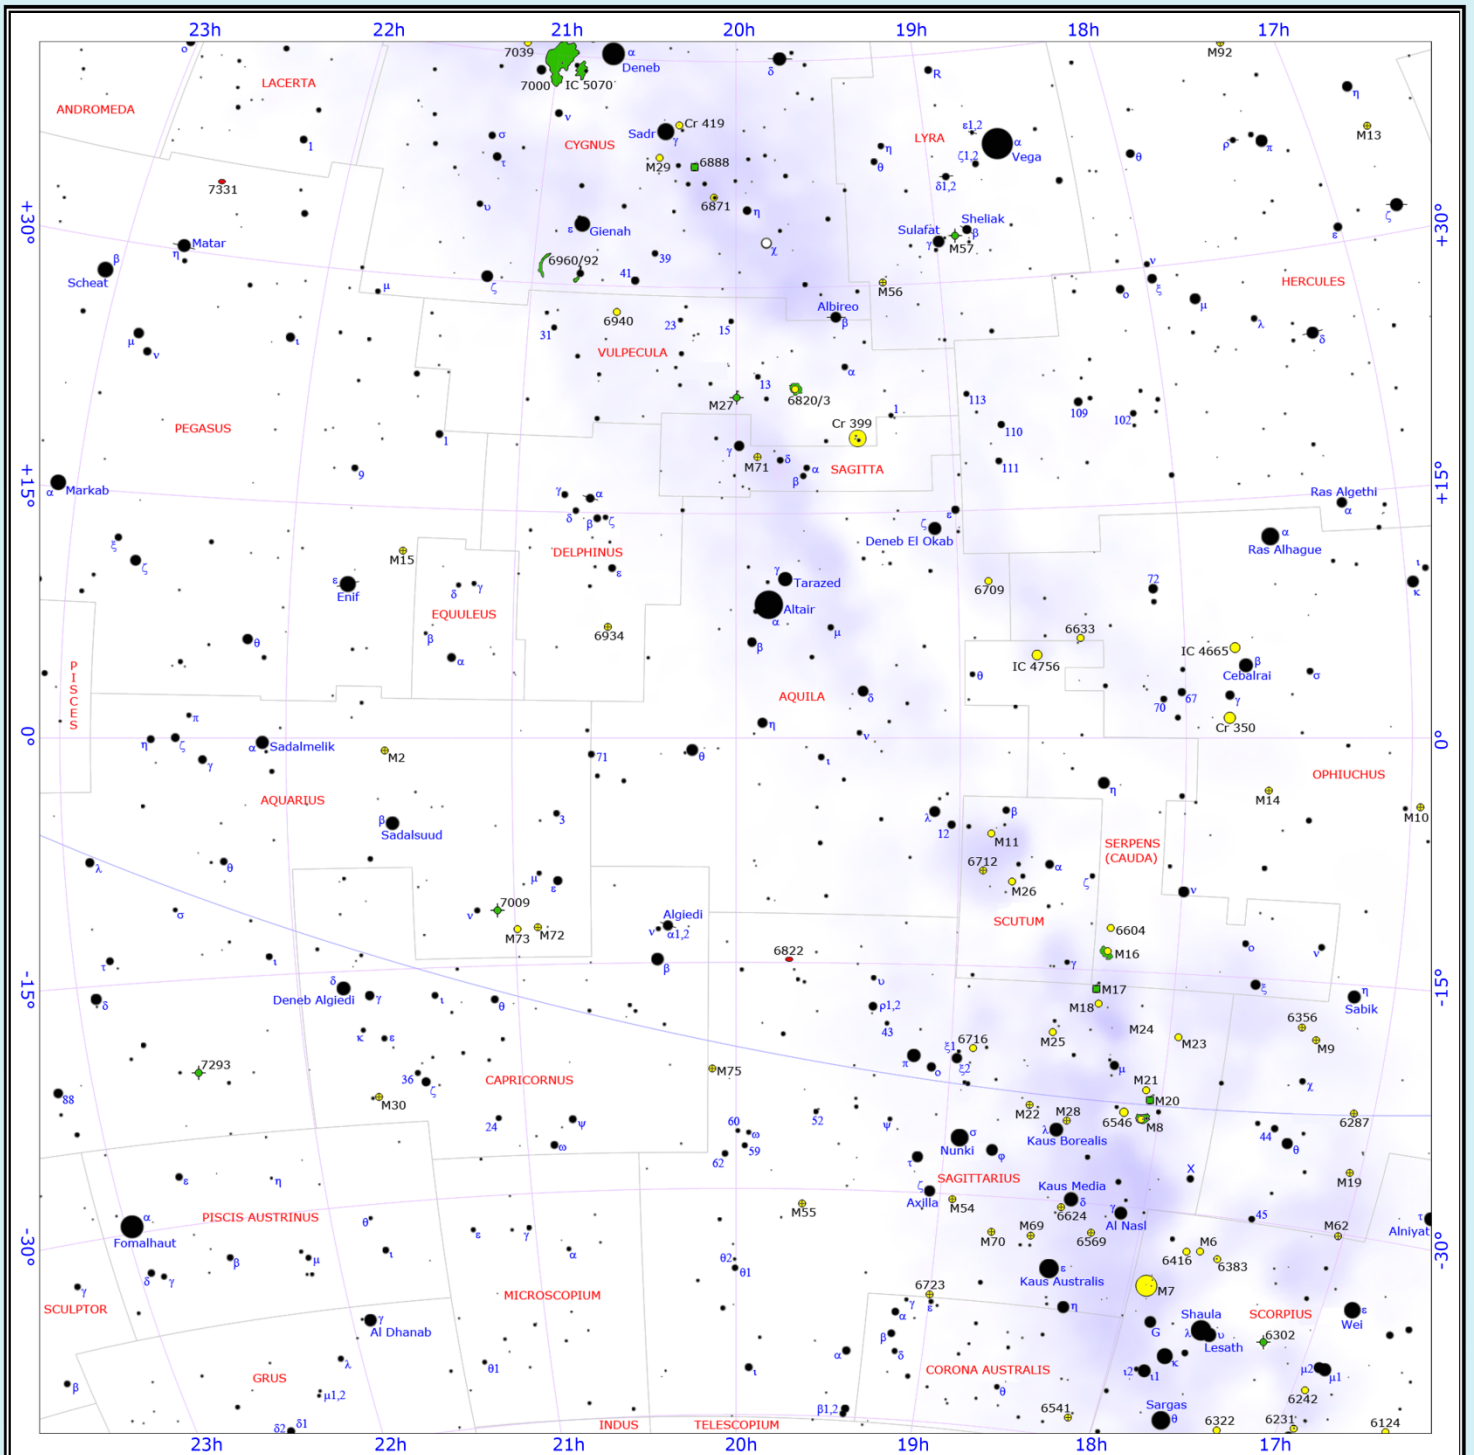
23h 22h 21h 20h 19h 18h 17h

7039 α Deneb 7000 IC 5070 δ M92 R
LACERTA ANDROMEDA
ν Cr 419 Sadr γ CYGNUS LYRA ε1,2 α Vega η M13
M29 6888 ζ1,2 θ
7331 6871 δ1,2
η Matar ε Gienah Sulafat Sheliak
χ γ β M57
+30° +30°
β Scheat 6960/92 39 41
ζ μ M56 HERCULES
Albireo β
6940 23 15
31 VULPECULA α
μ ν PEGASUS
13 M27 6820/3 113 109 102
Cr 399 1 110
1 γ δ α SAGITTA
M71 β 111
9
α Markab γ α Ras Algethi
+15° +15°
δ β ζ ζ
ξ ε Deneb El Okab α
DELPHINUS Ras Alhague
ζ M15 ε γ
ε Enif δ γ Tarazed 6709 72
EQUULEUS Altair
β 6934 μ κ
θ α β 6633
IC 4665 IC 4756 β
P I S C E S Cebalrai
α θ σ
AQUILA δ 67 γ
π 70
η ζ α Sadalmelik M2 η 71 θ ν Cr 350
0° 0°
γ ι
AQUARIUS OPHIUCHUS
3 η M14 M10
β Sadalsuud β
λ 12
θ M11
λ 6712 SERPENS (CAUDA)
μ ε α
ζ M26 ν
σ 7009 Algiedi
ν M72 SCUTUM 6604
M73 α1,2
M16
τ ι 6822 γ
β ν
δ Deneb Algiedi γ M17 η Sabik
-15° -15°
δ ι θ ρ1,2 M18 ξ
κ ε 43 M24 6356
7293 ξ1 6716 M25 M23 M9
36 π ο ξ2
ζ CAPRICORNUS M75 μ
88 M30 M21 χ
M22 M28 M20 6287
24 ψ 52 6546 M8
60 ω ψ σ λ Kaus Borealis 44
ω 59 Nunki φ
ε η 62 SAGITTARIUS θ
τ M19
X
ζ Kaus Media
Axjlla M54 δ
PISCIS AUSTRINUS α M55 6624 45
α γ Al Nasl M62
Fomalhaut θ ε ν θ2 M69 6569 τ
-30° β μ ι α θ1 M70 6416 M6 Alniyat -30°
δ ζ γ 6723 ε Kaus Australis 6383
γ MICROSCOPIUM M7
SCULPTOR γ γ α ε η Shaula SCORPIUS ε
γ β λ 6302
Al Dhanab G υ Lesath Wei
δ
CORONA AUSTRALIS μ2
θ1 α λ τ2 κ μ1
GRUS ι θ
β μ1,2 6242
β1,2 6541 Sargas
δ2 δ1 INDUS TELESCOPIUM θ 6322 6231 6124

23h 22h 21h 20h 19h 18h 17h